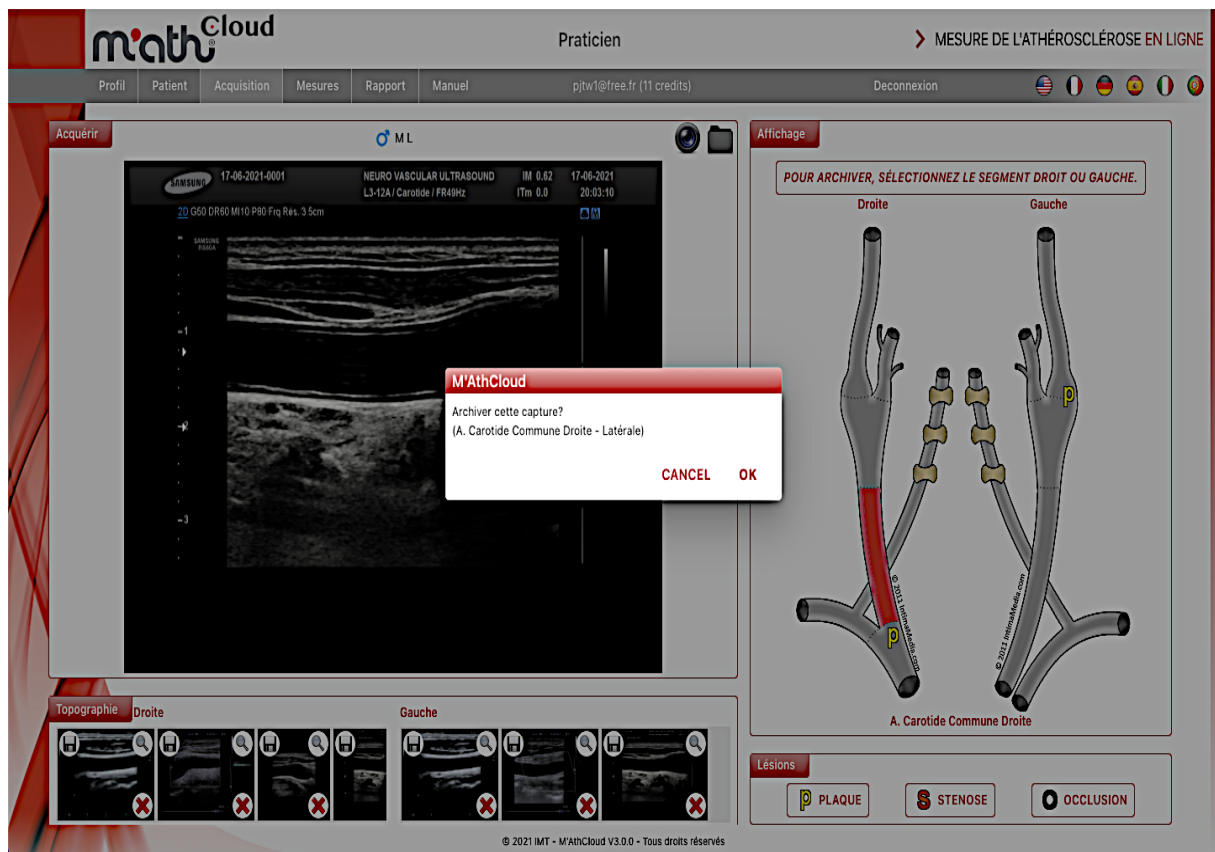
m'athCloud

Praticien

MESURE DE L'ATHÉROSCLÉROSE EN LIGNE

Profil Patient Acquisition Mesures Rapport Manuel pjtw1@free.fr (11 credits) Deconnexion

Acquérir

♂ M L

SAMSUNG 17-06-2021-0001 NEURO VASCULAR ULTRASOUND IM 0.62 17-06-2021
L3-12A / Carotide / FR49Hz ITm 0.0 20:03:10

2D G60 DR60 MI10 P80 Frq Rés. 3.5cm

SAMSUNG RS80A

1

2

3

M'AthCloud

Archiver cette capture?
(A. Carotide Commune Droite - Latérale)

CANCEL OK

Affichage

POUR ARCHIVER, SÉLECTIONNEZ LE SEGMENT DROIT OU GAUCHE.

Droite Gauche

p

p

© 2013 IntimaMedia.com

© 2013 IntimaMedia.com

A. Carotide Commune Droite

Topographie Droite Gauche

Lésions

p PLAQUE S STENOSE O OCCLUSION

© 2021 IMT - M'AthCloud V3.0.0 - Tous droits réservés